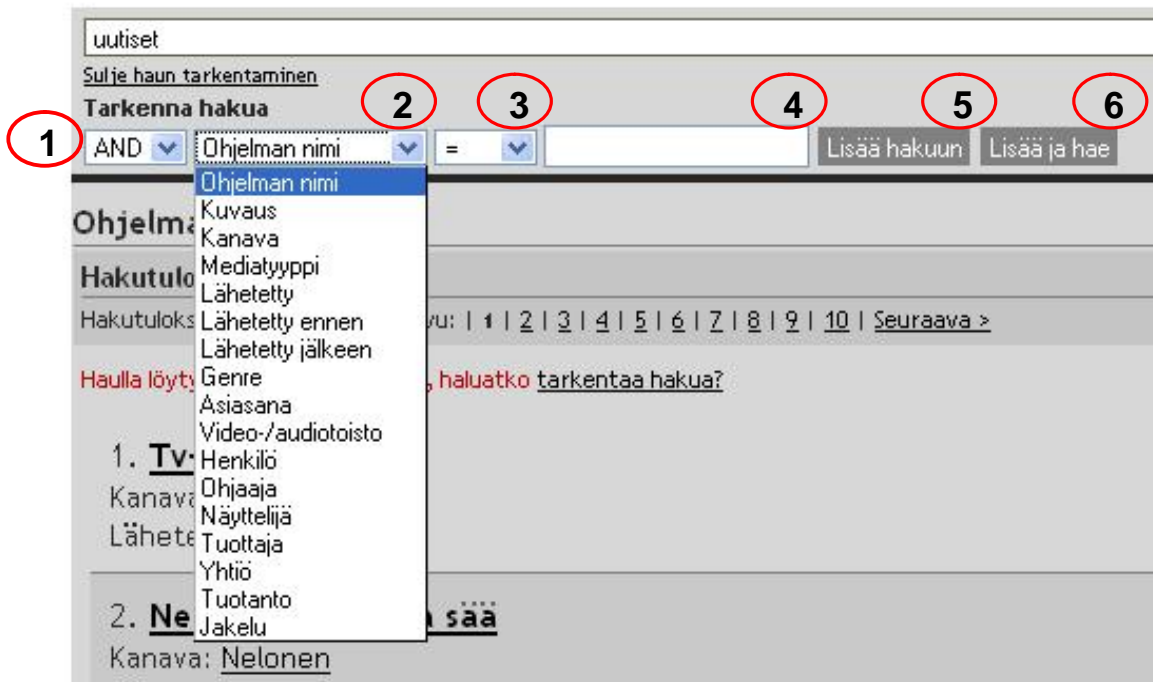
uutiset

Sulje haun tarkentaminen

Tarkenna hakua

1 2 3 4 5 6

AND Ohjelman nimi = Lisää hakuun Lisää ja hae

Ohjelman nimi
Kuvaus
Kanava
Mediatyyppi
Lähetetty
Lähetetty ennen
Lähetetty jälkeen
Genre
Asiasana
Video-/audiotoisto
Henkilö
Ohjaaja
Näyttelijä
Tuottaja
Yhtiö
Tuotanto
Jakelu

Ohjelma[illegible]

Hakutulo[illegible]

Hakutuloks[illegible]vu: | 1 | 2 | 3 | 4 | 5 | 6 | 7 | 8 | 9 | 10 | Seuraava >

Haulla löyty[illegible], haluatko tarkentaa hakua?

1. Tv-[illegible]
Kanava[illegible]
Lähete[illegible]

2. Ne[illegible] sää
Kanava: Nelonen